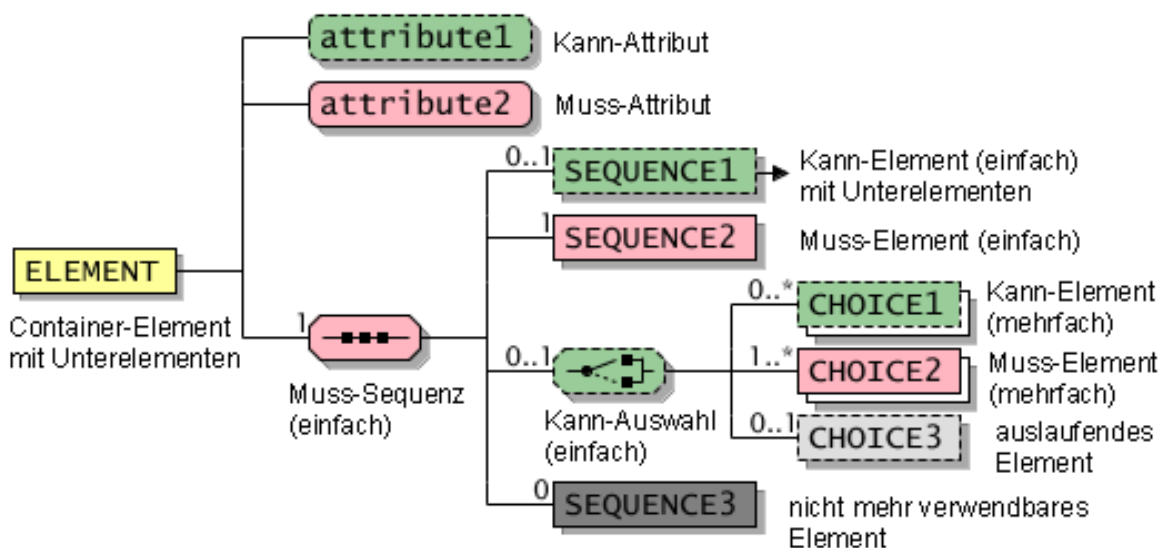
attribute1 Kann-Attribut

attribute2 Muss-Attribut

0..1 SEQUENCE1 Kann-Element (einfach) mit Unterelementen

1 SEQUENCE2 Muss-Element (einfach)

ELEMENT

Container-Element mit Unterelementen

1

Muss-Sequenz (einfach)

0..1

Kann-Auswahl (einfach)

0..* CHOICE1 Kann-Element (mehrfach)

1..* CHOICE2 Muss-Element (mehrfach)

0..1 CHOICE3 auslaufendes Element

0 SEQUENCE3 nicht mehr verwendbares Element